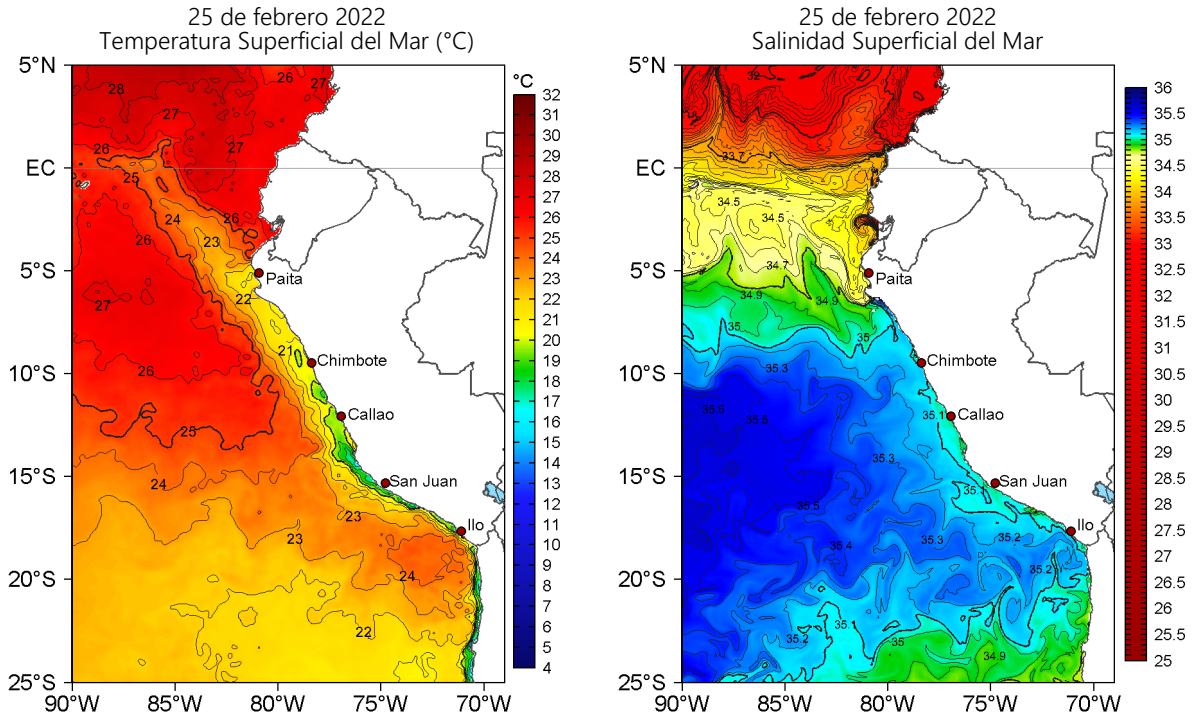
25 de febrero 2022
Temperatura Superficial del Mar (°C)

5°N
EC
5°S
10°S
15°S
20°S
25°S
90°W 85°W 80°W 75°W 70°W

28
26
27
27
27
26
25
24
26
26
23
22
27
21
26
25
24
23
23
24
22

Paita
Chimbote
Callao
San Juan
Ilo

°C
32
31
30
29
28
27
26
25
24
23
22
21
20
19
18
17
16
15
14
13
12
11
10
9
8
7
6
5
4

25 de febrero 2022
Salinidad Superficial del Mar

5°N
EC
5°S
10°S
15°S
20°S
25°S
90°W 85°W 80°W 75°W 70°W

32
33.7
34.5
34.5
34.7
34.9
34.9
35
35
35.3
35.5
35.5
35.1
35.3
35.5
35.1
35.4
35.3
35.2
35.2
35.2
35
35
34.9

Paita
Chimbote
Callao
San Juan
Ilo

36
35.5
35
34.5
34
33.5
33
32.5
32
31.5
31
30.5
30
29.5
29
28.5
28
27.5
27
26.5
26
25.5
25